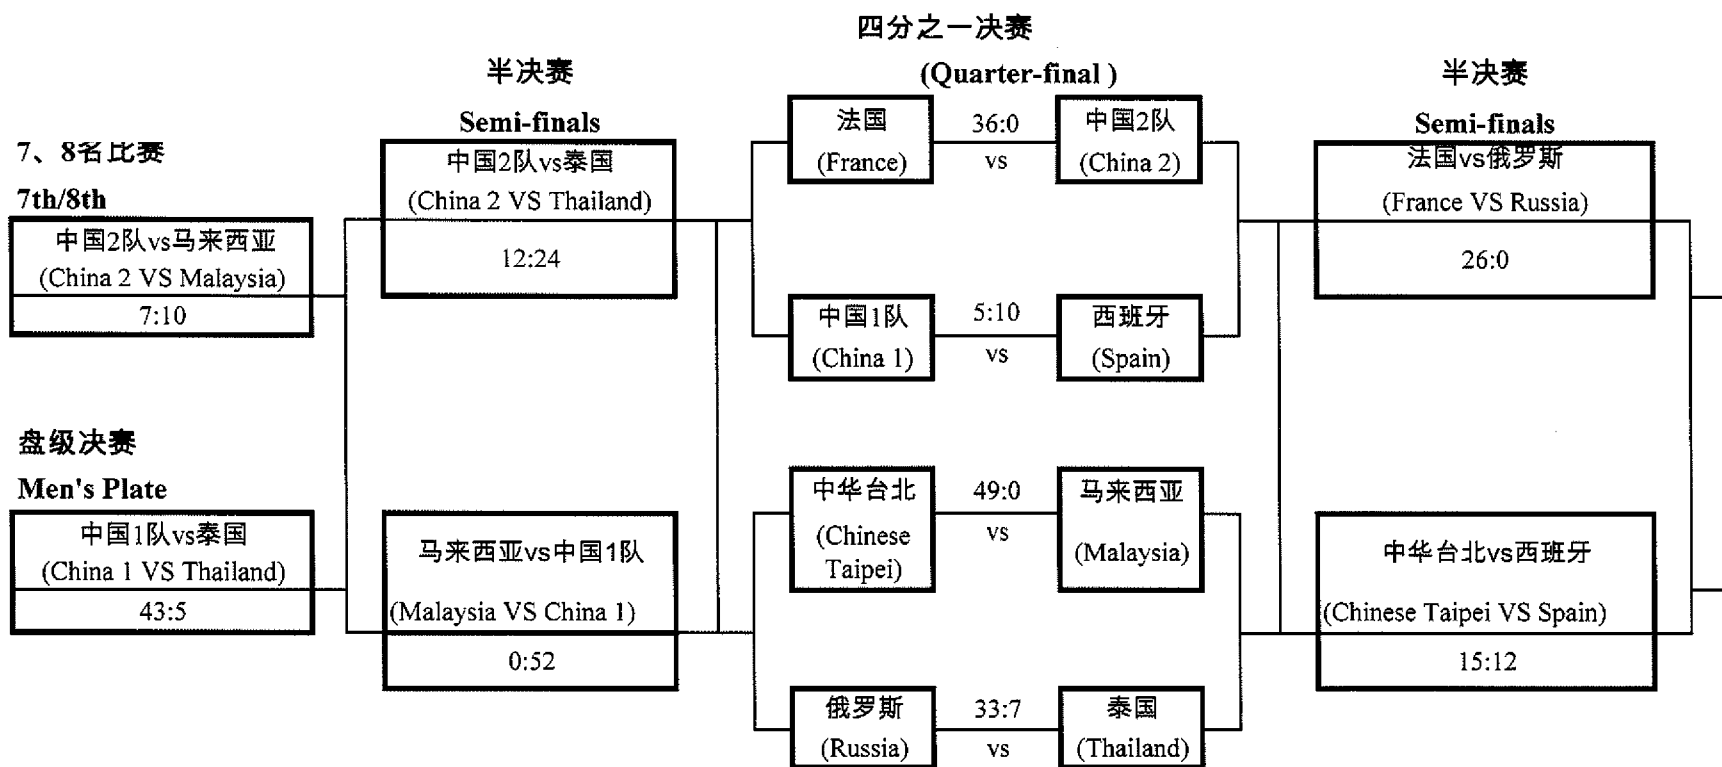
四分之一决赛

(Quarter-final )

半决赛

Semi-finals

7、8名比赛

7th/8th

中国2队vs马来西亚
(China 2 VS Malaysia)
7:10

中国2队vs泰国
(China 2 VS Thailand)
12:24

法国
(France)
36:0
vs
中国2队
(China 2)

中国1队
(China 1)
5:10
vs
西班牙
(Spain)

半决赛

Semi-finals

法国vs俄罗斯
(France VS Russia)
26:0

盘级决赛

Men's Plate

中国1队vs泰国
(China 1 VS Thailand)
43:5

马来西亚vs中国1队
(Malaysia VS China 1)
0:52

中华台北
(Chinese Taipei)
49:0
vs
马来西亚
(Malaysia)

俄罗斯
(Russia)
33:7
vs
泰国
(Thailand)

中华台北vs西班牙
(Chinese Taipei VS Spain)
15:12